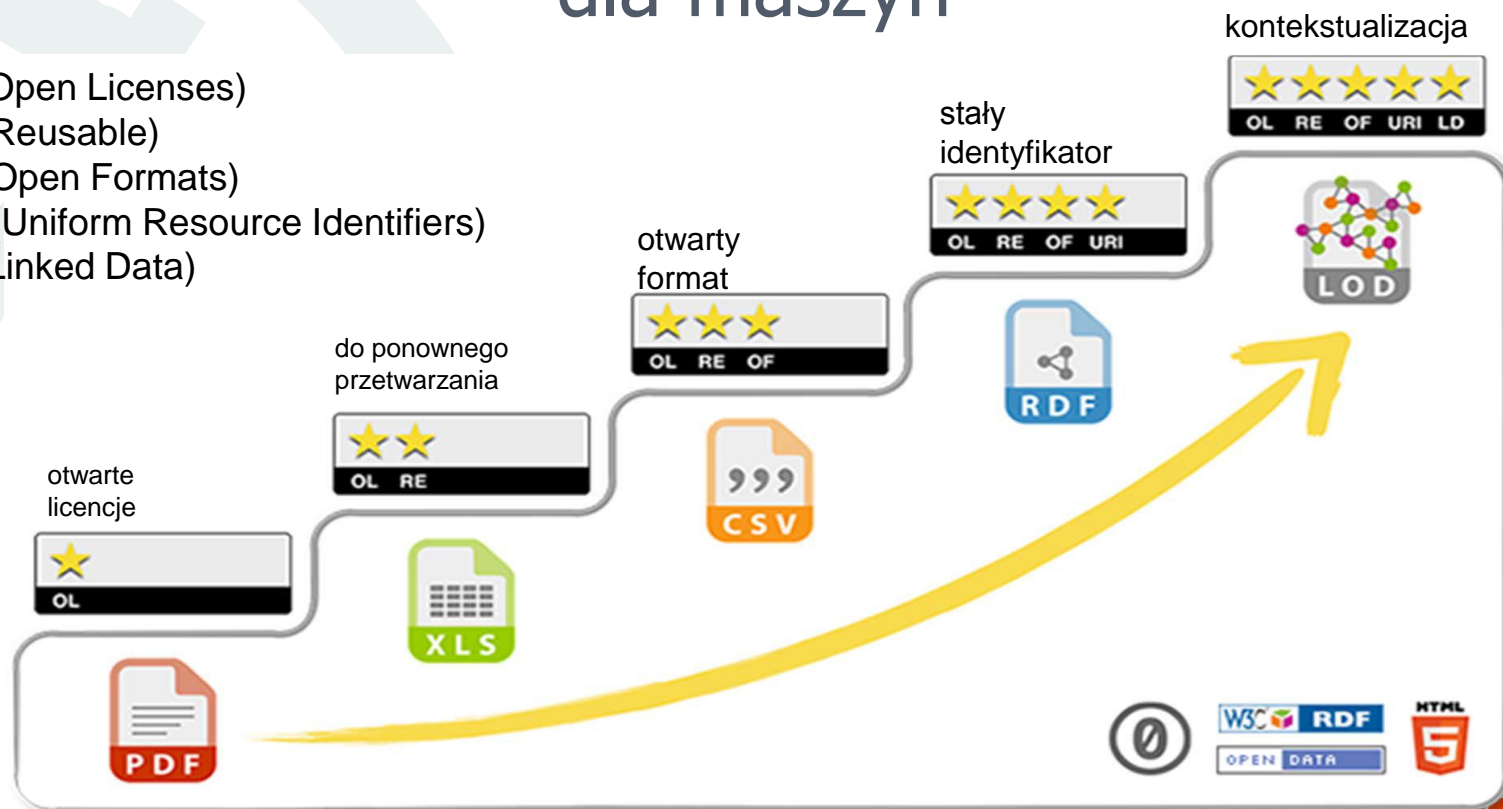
dla maszyn

Open Licenses)
Reusable)
Open Formats)
(Uniform Resource Identifiers)
Linked Data)

kontekstualizacja
OL RE OF URI LD

stały identyfikator
OL RE OF URI

otwarty format
OL RE OF

do ponownego przetwarzania
OL RE

otwarte licencje
OL

LOD
RDF
CSV
XLS
PDF

W3C RDF
OPEN DATA
HTML
5